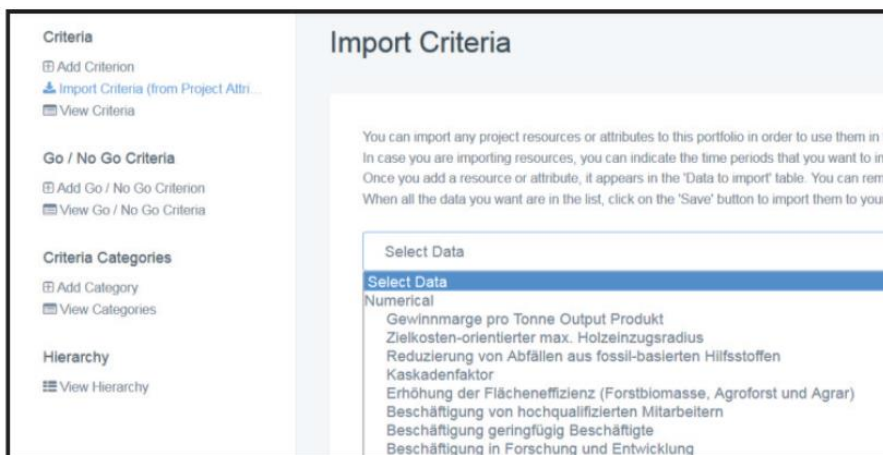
Criteria
⊞ Add Criterion
Import Criteria (from Project Attri...
View Criteria

Go / No Go Criteria
⊞ Add Go / No Go Criterion
View Go / No Go Criteria

Criteria Categories
⊞ Add Category
View Categories

Hierarchy
View Hierarchy

Import Criteria

You can import any project resources or attributes to this portfolio in order to use them in
In case you are importing resources, you can indicate the time periods that you want to in
Once you add a resource or attribute, it appears in the 'Data to import' table. You can rem
When all the data you want are in the list, click on the 'Save' button to import them to you

Select Data

Select Data
Numerical
Gewinnmarge pro Tonne Output Produkt
Zielkosten-orientierter max. Holzeinzugsradius
Reduzierung von Abfällen aus fossil-basierten Hilfsstoffen
Kaskadenfaktor
Erhöhung der Flächeneffizienz (Forstbiomasse, Agroforst und Agrar)
Beschäftigung von hochqualifizierten Mitarbeitern
Beschäftigung geringfügig Beschäftigte
Beschäftigung in Forschung und Entwicklung